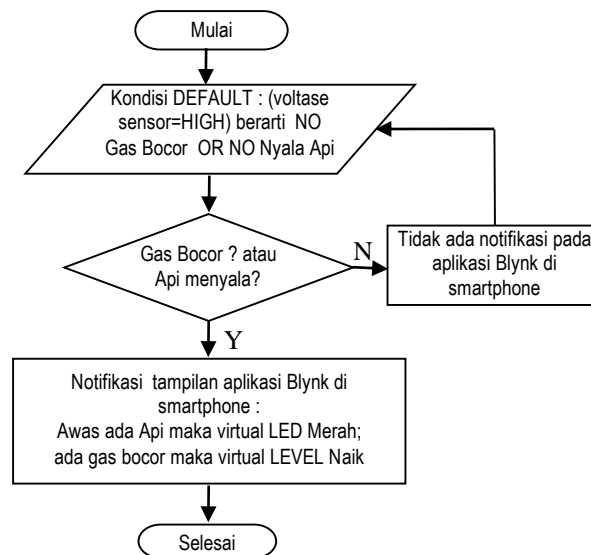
Mulai

Kondisi DEFAULT : (voltase sensor=HIGH) berarti NO Gas Bocor OR NO Nyala Api

Gas Bocor ? atau Api menyala?

N

Tidak ada notifikasi pada aplikasi Blynk di smartphone

Y

Notifikasi tampilan aplikasi Blynk di smartphone :
Awas ada Api maka virtual LED Merah;
ada gas bocor maka virtual LEVEL Naik

Selesai